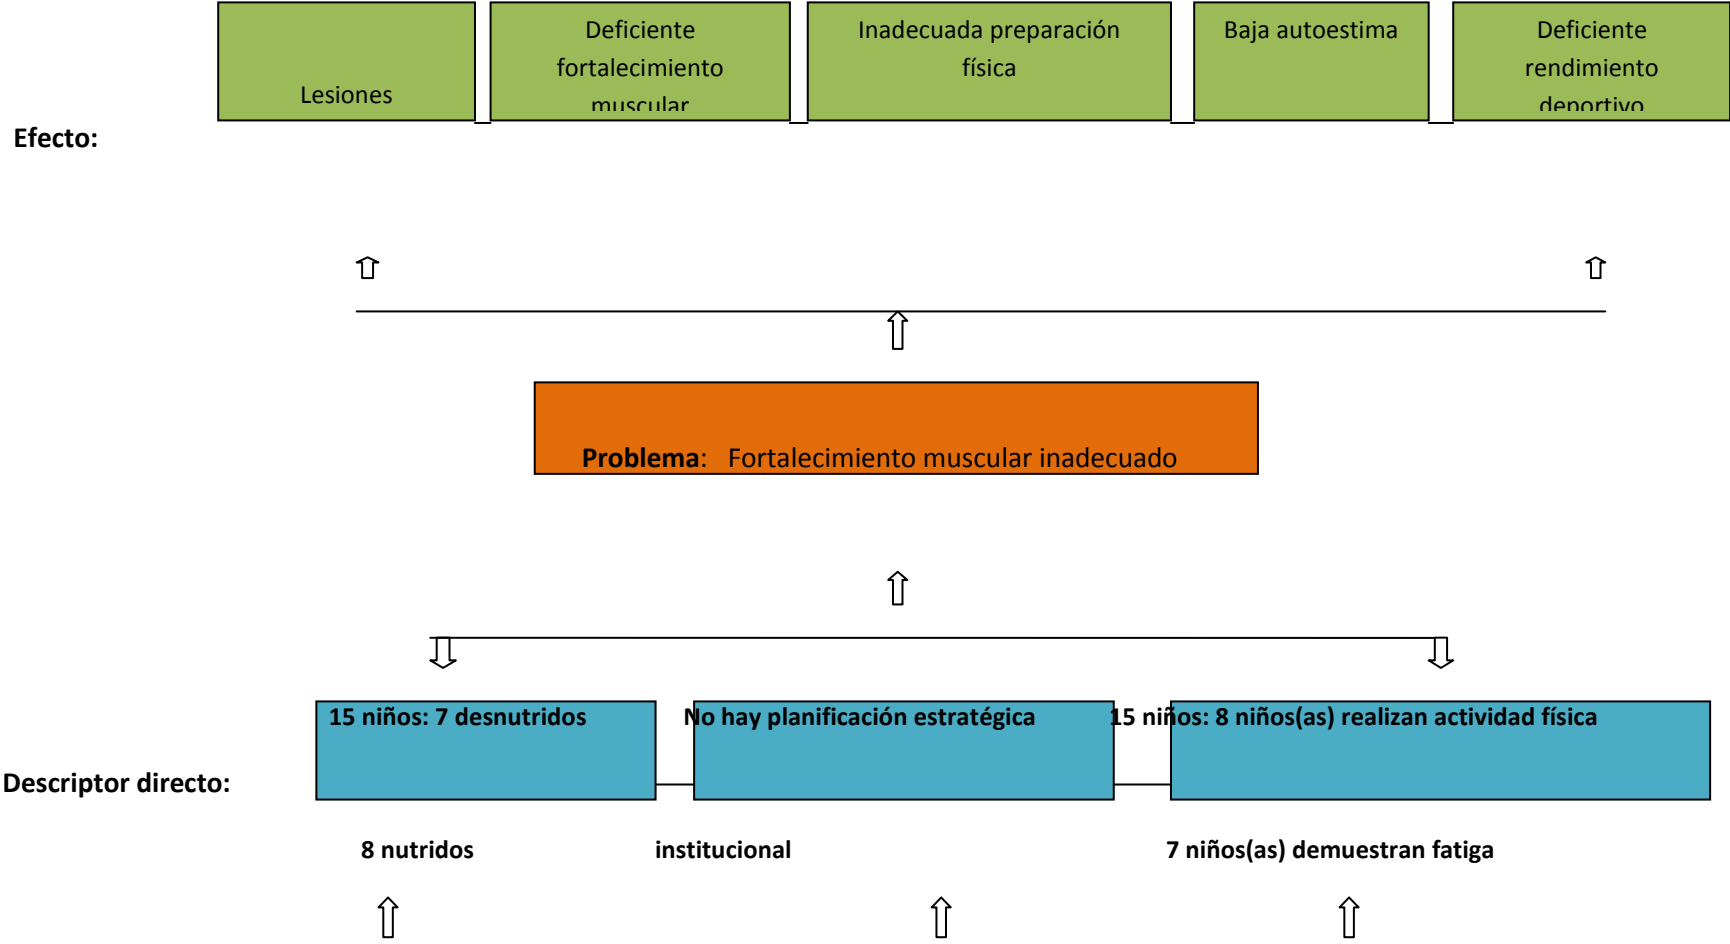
Lesiones

Deficiente fortalecimiento muscular

Inadecuada preparación física

Baja autoestima

Deficiente rendimiento deportivo

Efecto:

Problema: Fortalecimiento muscular inadecuado

Descriptor directo:

15 niños: 7 desnutridos

No hay planificación estratégica

15 niños: 8 niños(as) realizan actividad física

8 nutridos

institucional

7 niños(as) demuestran fatiga